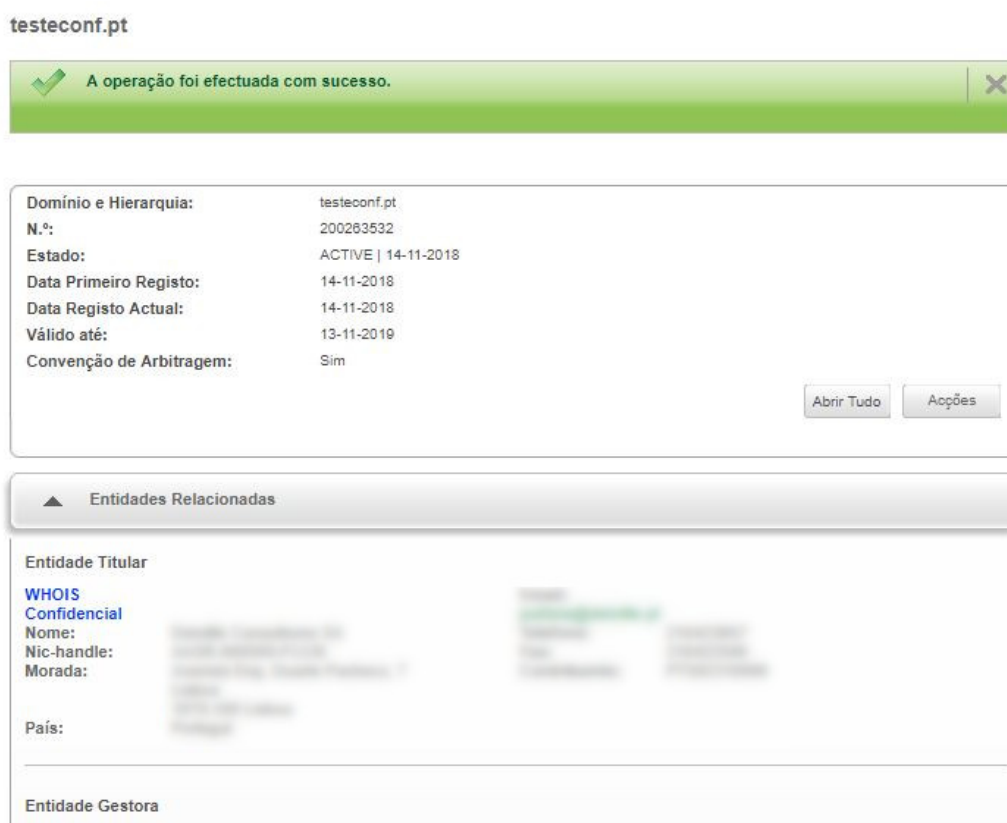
testeconf.pt

A operação foi efectuada com sucesso.

| | |
|---|---|
| Domínio e Hierarquia: | testeconf.pt |
| N.º: | 200263532 |
| Estado: | ACTIVE \| 14-11-2018 |
| Data Primeiro Registo: | 14-11-2018 |
| Data Registo Actual: | 14-11-2018 |
| Válido até: | 13-11-2019 |
| Convenção de Arbitragem: | Sim |

Abrir Tudo Acções

Entidades Relacionadas

Entidade Titular

WHOIS Confidencial

Nome: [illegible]
Nic-handle: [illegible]
Morada: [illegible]

País: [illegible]

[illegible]

Entidade Gestora